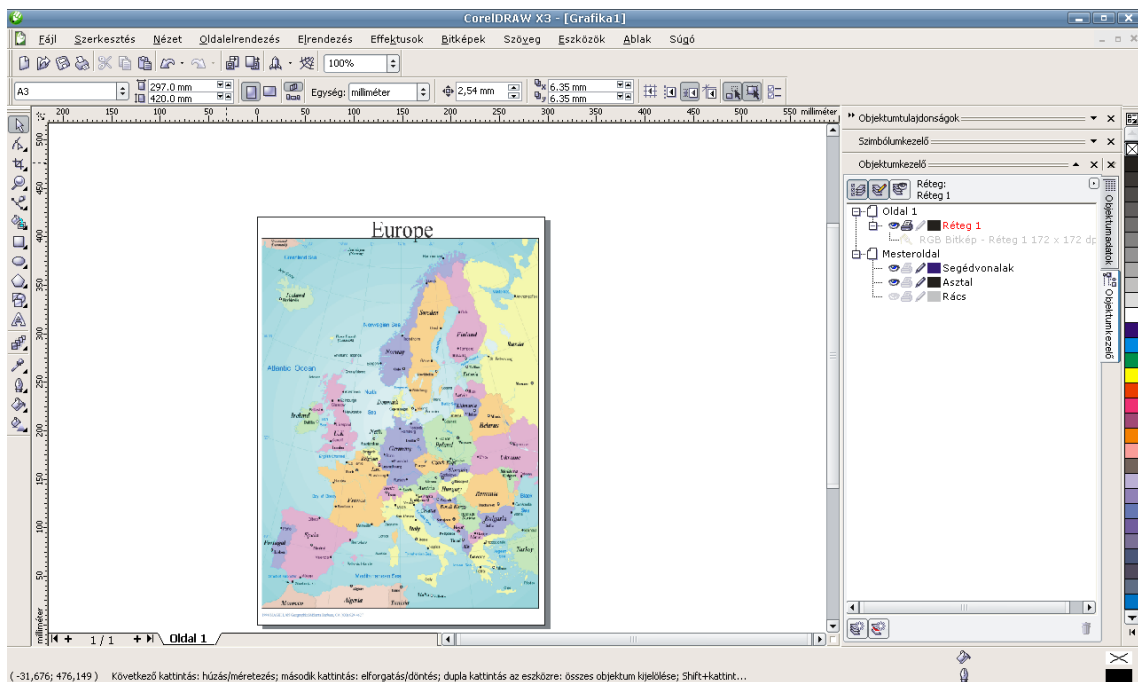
CorelDRAW X3 - [Grafika1]

Fájl Szerkesztés Nézet Oldalelrendezés Elrendezés Effektusok Bitképek Szöveg Eszközök Ablak Súgó

100%

A3
297.0 mm
420.0 mm
Egység: milliméter
2,54 mm
6.35 mm
6.35 mm

200 150 100 50 0 50 100 150 200 250 300 350 400 450 500 550 milliméter

Europe

Atlantic Ocean

Objektumtulajdonságok
Szimbólumkezelő
Objektumkezelő

Réteg:
Réteg 1

Oldal 1
Réteg 1
RGB Bitkép - Réteg 1 172 x 172 dp
Mesteroldal
Segédvonalak
Asztal
Rács

Objektumadatok
Objektumkezelő

1 / 1
Oldal 1

( -31,676; 476,149 )   Következő kattintás: húzás/méretezés; második kattintás: elforgatás/döntés; dupla kattintás az eszközre: összes objektum kijelölése; Shift+kattint...